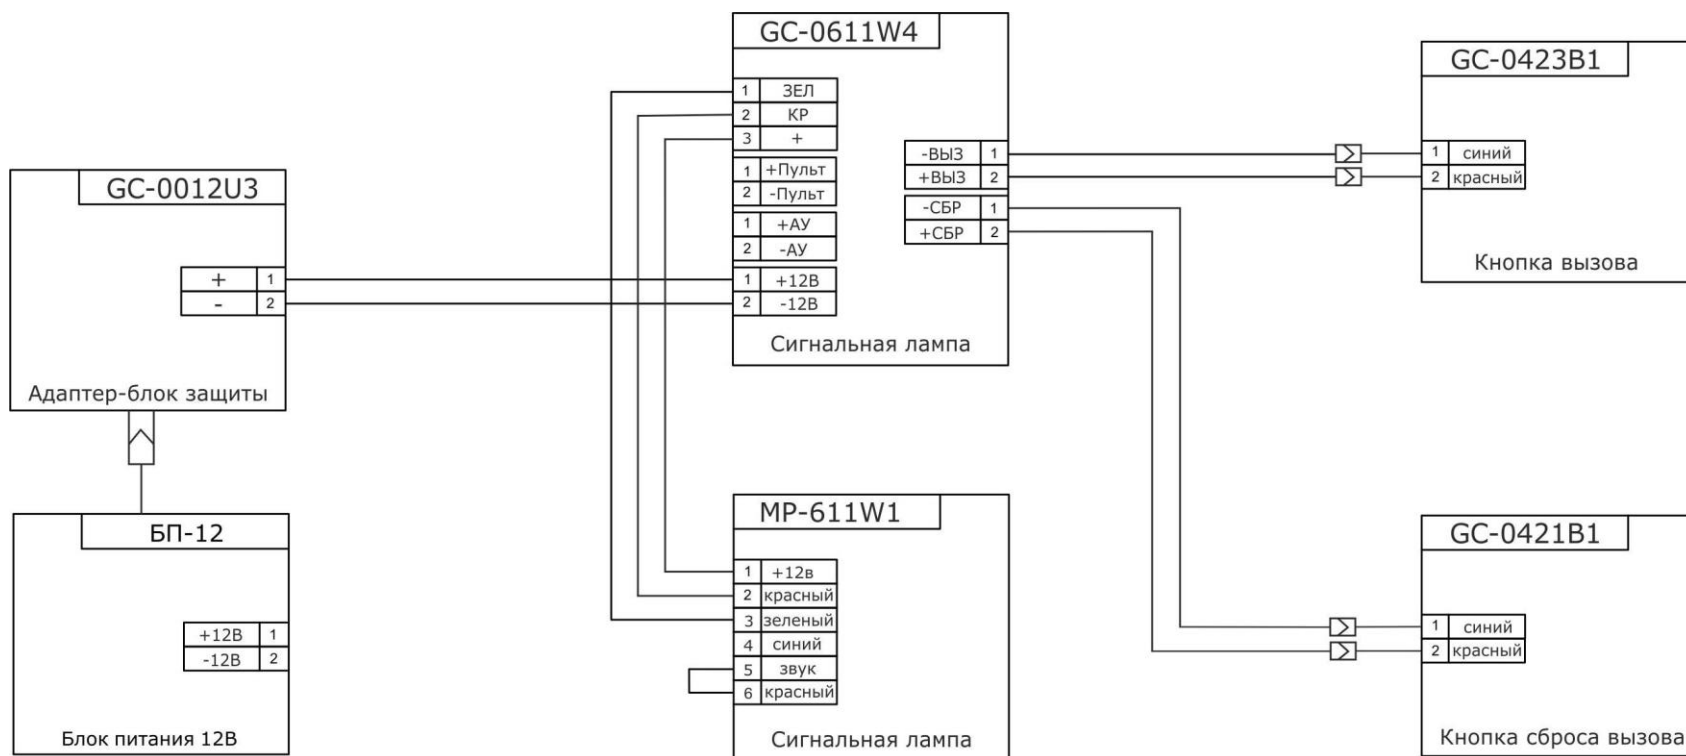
GC-0611W4

| 1 | ЗЕЛ |
|---|---|
| 2 | КР |
| 3 | + |

| 1 | +Пульт |
|---|---|
| 2 | -Пульт |

| 1 | +АУ |
|---|---|
| 2 | -АУ |

| 1 | +12В |
|---|---|
| 2 | -12В |

| -ВЫЗ | 1 |
|---|---|
| +ВЫЗ | 2 |

| -СБР | 1 |
|---|---|
| +СБР | 2 |

Сигнальная лампа

GC-0423B1

| 1 | синий |
|---|---|
| 2 | красный |

Кнопка вызова

GC-0012U3

| + | 1 |
|---|---|
| - | 2 |

Адаптер-блок защиты

БП-12

| +12В | 1 |
|---|---|
| -12В | 2 |

Блок питания 12В

MP-611W1

| 1 | +12в |
|---|---|
| 2 | красный |
| 3 | зеленый |
| 4 | синий |
| 5 | звук |
| 6 | красный |

Сигнальная лампа

GC-0421B1

| 1 | синий |
|---|---|
| 2 | красный |

Кнопка сброса вызова